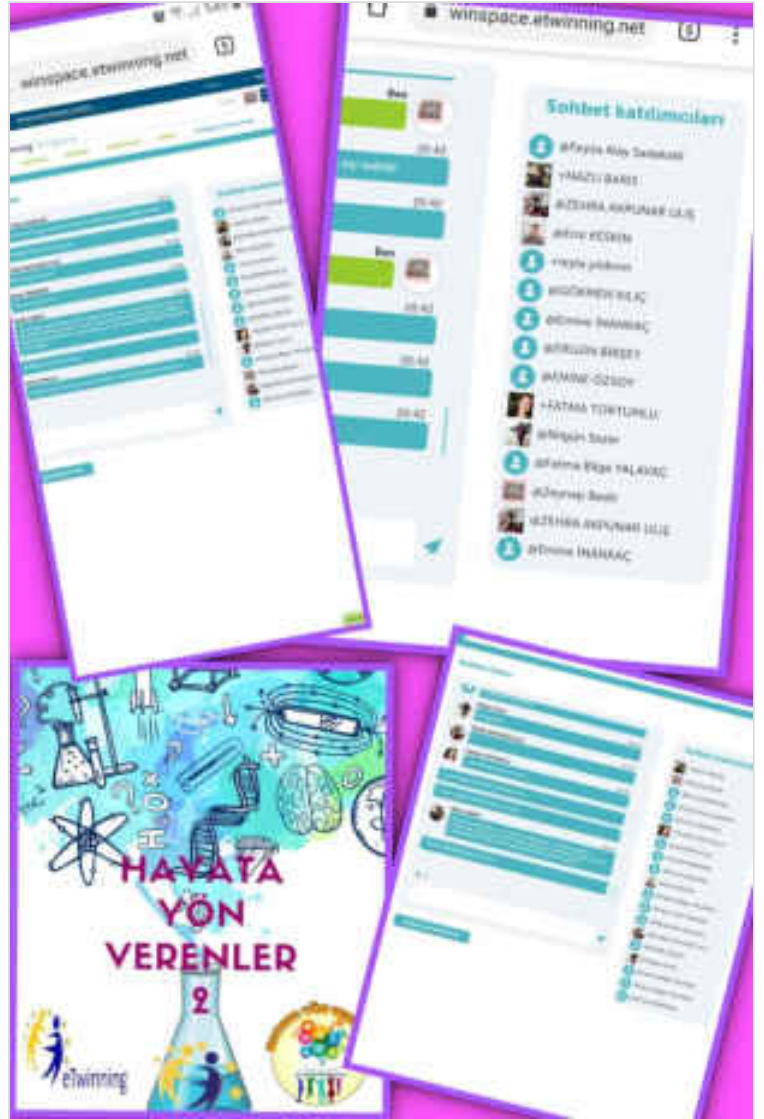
winspace.etwinning.net

winspace.etwinning.net

Ben

20:42

20:42

Ben

20:42

20:42

20:42

Sohbet katılımcıları

@Feyza Alay Sadakalı

+NAZLI BARIŞ

@ZEHRA AKPUNAR ULUŞ

@Elmi KESKİN

+leyla yıldırım

@GÖKMEN KILIÇ

@Emine İNANKAÇ

@ERGÜN BİRSEY

@EMİNE ÖZSOY

+FATMA TOKTURLU

@Nilgün Sezer

@Fatma Bilge YALAVAÇ

@Zeynep Bedir

@ZEHRA AKPUNAR ULUŞ

@Emine İNANKAÇ

HAYATA YÖN VERENLER 2

eTwinning